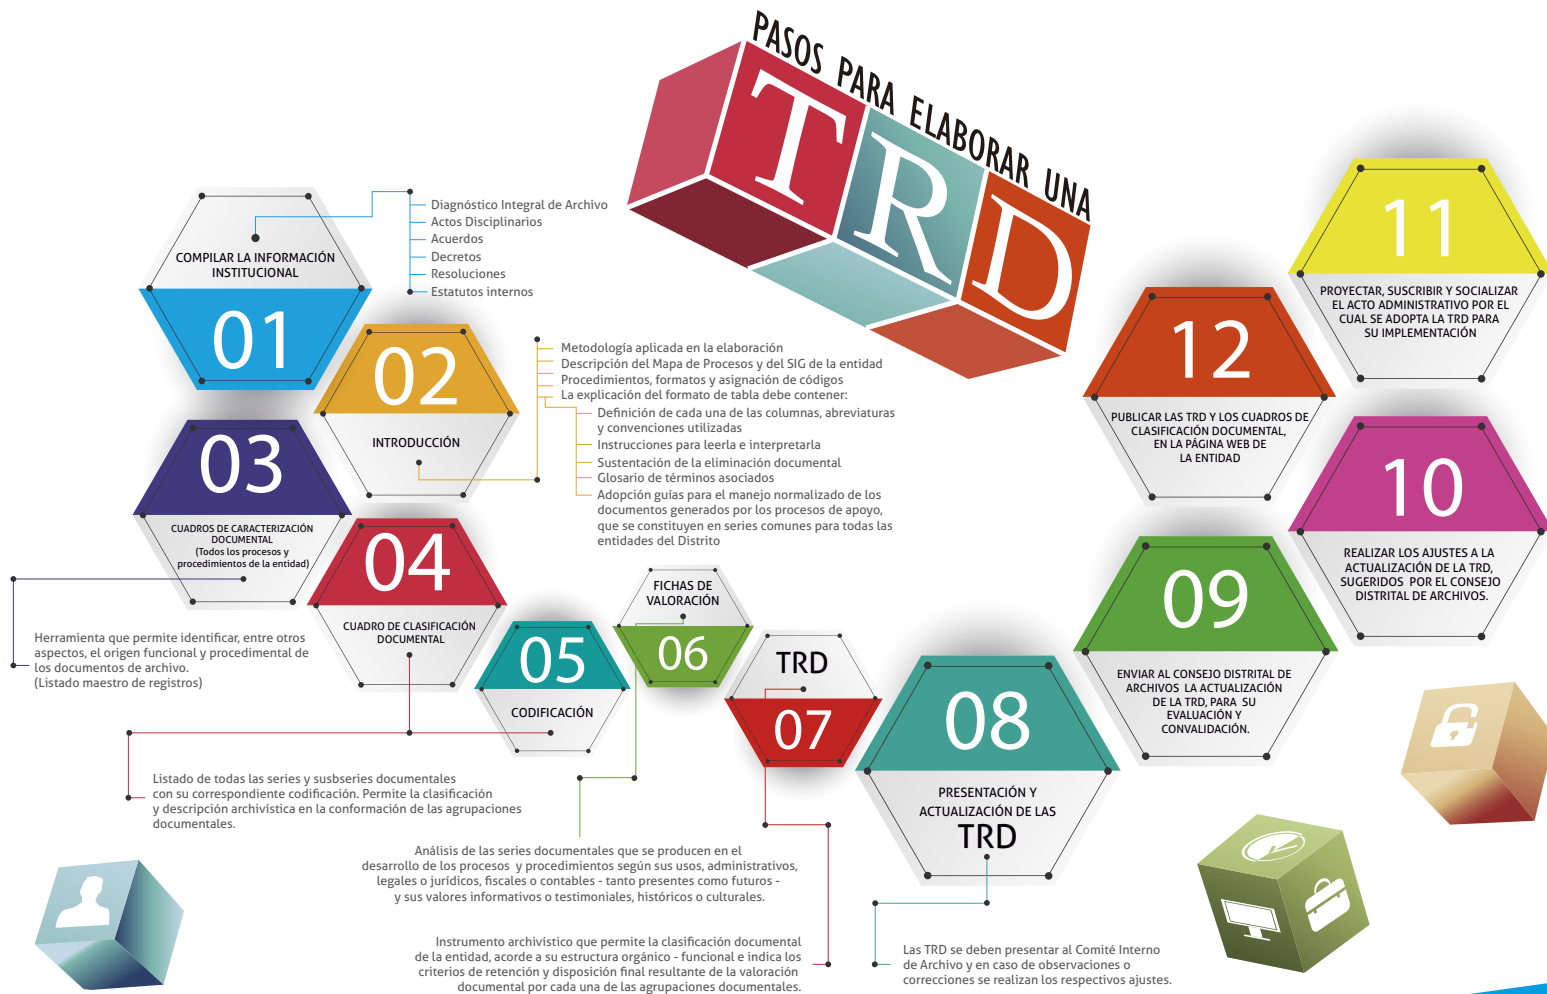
PASOS PARA ELABORAR UNA

TRD

01

COMPILAR LA INFORMACIÓN INSTITUCIONAL

Diagnóstico Integral de Archivo
Actos Disciplinarios
Acuerdos
Decretos
Resoluciones
Estatutos internos

02

INTRODUCCIÓN

Metodología aplicada en la elaboración
Descripción del Mapa de Procesos y del SIG de la entidad
Procedimientos, formatos y asignación de códigos
La explicación del formato de tabla debe contener:
Definición de cada una de las columnas, abreviaturas y convenciones utilizadas
Instrucciones para leerla e interpretarla
Sustentación de la eliminación documental
Glosario de términos asociados
Adopción guías para el manejo normalizado de los documentos generados por los procesos de apoyo, que se constituyen en series comunes para todas las entidades del Distrito

03

CUADROS DE CARACTERIZACIÓN DOCUMENTAL (Todos los procesos y procedimientos de la entidad)

Herramienta que permite identificar, entre otros aspectos, el origen funcional y procedimental de los documentos de archivo. (Listado maestro de registros)

04

CUADRO DE CLASIFICACIÓN DOCUMENTAL

Listado de todas las series y susbseries documentales con su correspondiente codificación. Permite la clasificación y descripción archivística en la conformación de las agrupaciones documentales.

05

CODIFICACIÓN

FICHAS DE VALORACIÓN

06

Análisis de las series documentales que se producen en el desarrollo de los procesos y procedimientos según sus usos, administrativos, legales o jurídicos, fiscales o contables - tanto presentes como futuros - y sus valores informativos o testimoniales, históricos o culturales.

TRD

07

Instrumento archivístico que permite la clasificación documental de la entidad, acorde a su estructura orgánico - funcional e indica los criterios de retención y disposición final resultante de la valoración documental por cada una de las agrupaciones documentales.

08

PRESENTACIÓN Y ACTUALIZACIÓN DE LAS TRD

Las TRD se deben presentar al Comité Interno de Archivo y en caso de observaciones o correcciones se realizan los respectivos ajustes.

09

ENVIAR AL CONSEJO DISTRITAL DE ARCHIVOS LA ACTUALIZACIÓN DE LA TRD, PARA SU EVALUACIÓN Y CONVALIDACIÓN.

10

REALIZAR LOS AJUSTES A LA ACTUALIZACIÓN DE LA TRD, SUGERIDOS POR EL CONSEJO DISTRITAL DE ARCHIVOS.

11

PROYECTAR, SUSCRIBIR Y SOCIALIZAR EL ACTO ADMINISTRATIVO POR EL CUAL SE ADOPTA LA TRD PARA SU IMPLEMENTACIÓN

12

PUBLICAR LAS TRD Y LOS CUADROS DE CLASIFICACIÓN DOCUMENTAL, EN LA PÁGINA WEB DE LA ENTIDAD